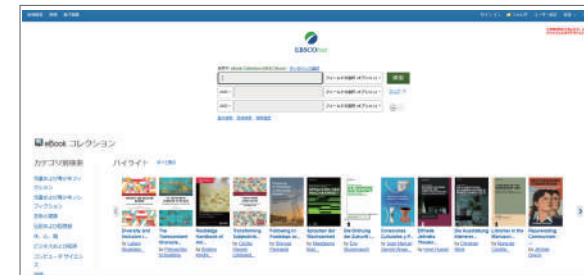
EBSCOhost

検索

eBook コレクション

カテゴリ別検索

ハイライト

Diversity and Inclusion

The Transnational

Routledge Handbook of

Transforming Subjectivity

Following in Freedom as

Sprachen der Wahrnehmung

Die Erfindung der Zukunft

Grassroots Cultures

Different Ukraine

Die Ausbildung Marxens

Literature in the Marxism

Representing Communism